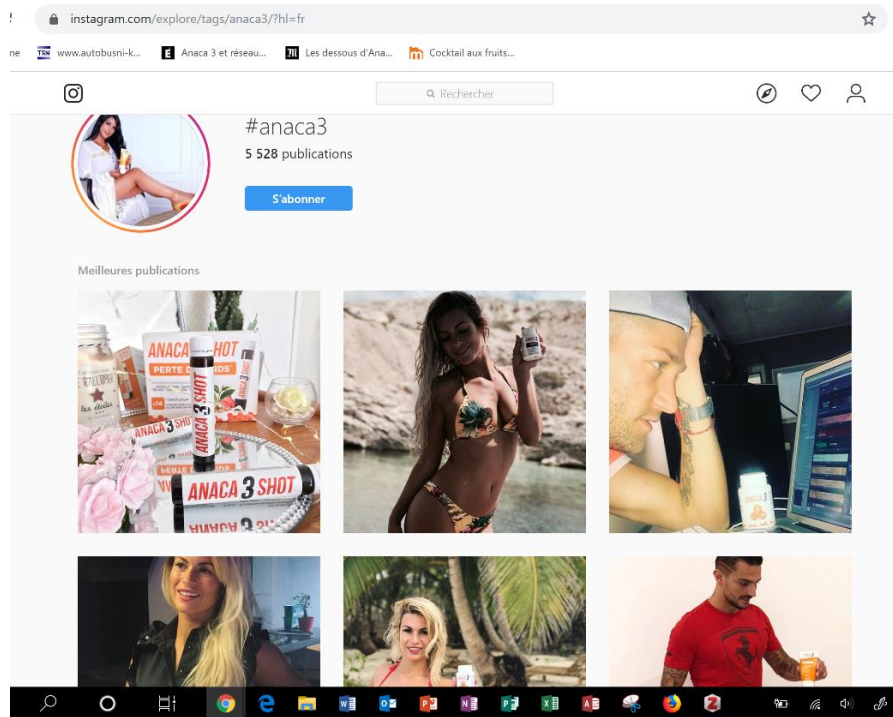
instagram.com/explore/tags/anaca3/?hl=fr

ne www.autobusni-k... Anaca 3 et réseau... Les dessous d'Ana... Cocktail aux fruits...

Rechercher

#anaca3
5 528 publications

S'abonner

Meilleures publications

ANACA 3 SHOT
PERTE DE POIDS
ANACA 3 SHOT
ANACA 3 SHOT
ANACA 3 SHOT

ANACA 3

anaca3